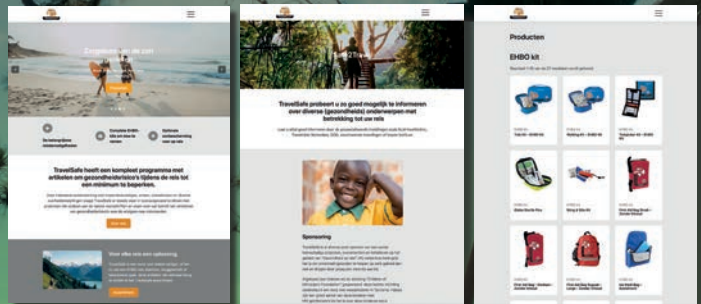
Zorgeloos van de zon

TravelSafe heeft een kompleet programma met artikelen om gezondheidsrisico's tijdens de reis tot een minimum te beperken.

Over alles wat een vakantie

TravelSafe probeert u zo goed mogelijk te informeren over diverse (gezondheids) onderwerpen met betrekking tot uw reis

Sponsoring

Producten

EHBO kit

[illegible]